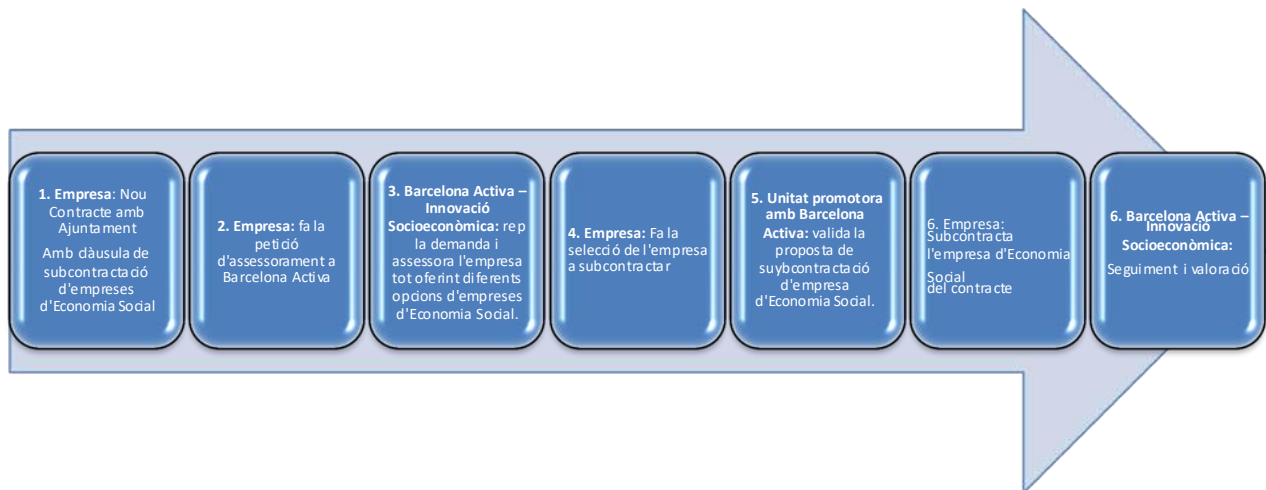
1. Empresa: Nou Contracte amb Ajuntament

Amb clàusula de subcontractació d'empreses d'Economia Social

2. Empresa: fa la petició d'assessorament a Barcelona Activa

3. Barcelona Activa – Innovació Socioeconòmica: rep la demanda i assessora l'empresa tot oferint diferents opcions d'empreses d'Economia Social.

4. Empresa: Fa la selecció de l'empresa a subcontractar

5. Unitat promotora amb Barcelona Activa: valida la proposta de suybcontractació d'empresa d'Economia Social.

6. Empresa: Subcontracta l'empresa d'Economia Social del contracte

6. Barcelona Activa – Innovació Socioeconòmica:

Seguiment i valoració